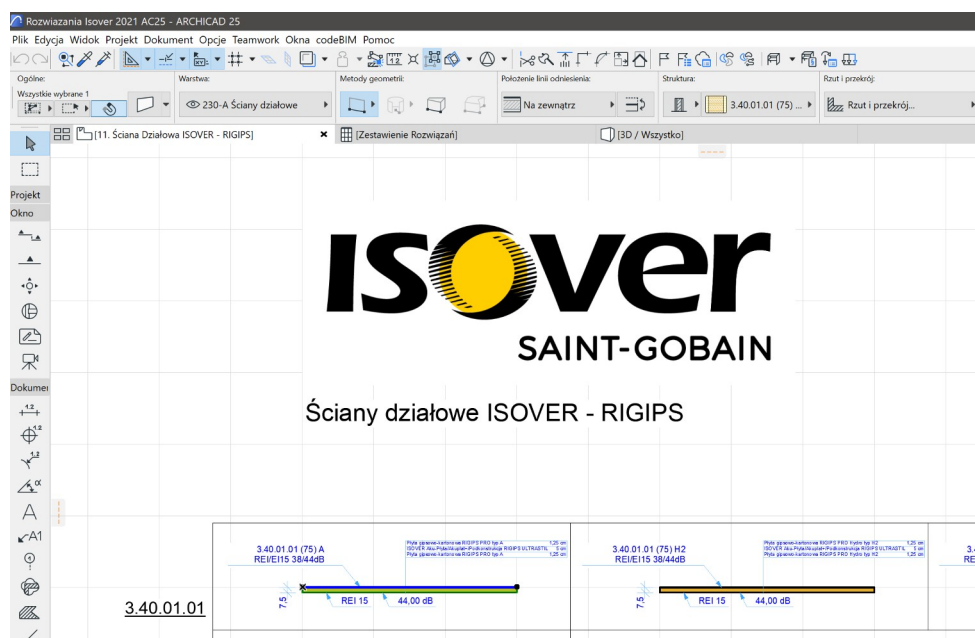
Rozwiazania Isover 2021 AC25 - ARCHICAD 25

Plik Edycja Widok Projekt Dokument Opcje Teamwork Okna codeBIM Pomoc

Ogólne:
Wszystkie wybrane 1
Warstwa:
230-A Ściany działowe
Metody geometrii:
Położenie linii odniesienia:
Na zewnątrz
Struktura:
3.40.01.01 (75) ...
Rzut i przekrój:
Rzut i przekrój...

[11. Ściana Działowa ISOVER - RIGIPS]
[Zestawienie Rozwiązań]
[3D / Wszystko]

Projekt
Okno
Dokumen

ISOVER
SAINT-GOBAIN

Ściany działowe ISOVER - RIGIPS

3.40.01.01 (75) A
REI/EI15 38/44dB

Płyta gipsowo-kartonowa RIGIPS PRO typ A 1,25 cm
ISOVER Aku-Płyta/Akuplat+Podkonstrukcja RIGIPS ULTRASTIL 5 cm
Płyta gipsowo-kartonowa RIGIPS PRO typ A 1,25 cm

7,5
REI 15
44,00 dB

3.40.01.01 (75) H2
REI/EI15 38/44dB

Płyta gipsowo-kartonowa RIGIPS PRO Hydro typ H2 1,25 cm
ISOVER Aku-Płyta/Akuplat+Podkonstrukcja RIGIPS ULTRASTIL 5 cm
Płyta gipsowo-kartonowa RIGIPS PRO Hydro typ H2 1,25 cm

7,5
REI 15
44,00 dB

3.4
RE

3.40.01.01